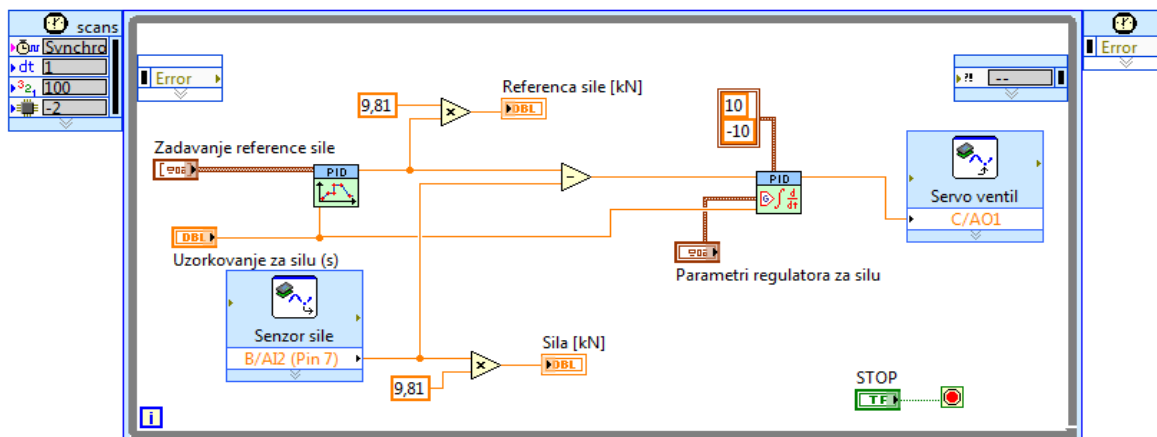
scans
Synchro
dt 1
100
-2

Error

Error

--

9,81
×
Referenca sile [kN]
DBL

10
-10

Zadavanje reference sile
PID

PID

Servo ventil
C/AO1

DBL
Uzorkovanje za silu (s)

Parametri regulatora za silu

Senzor sile
B/AI2 (Pin 7)

Sila [kN]
DBL
×
9,81

STOP
TF

i